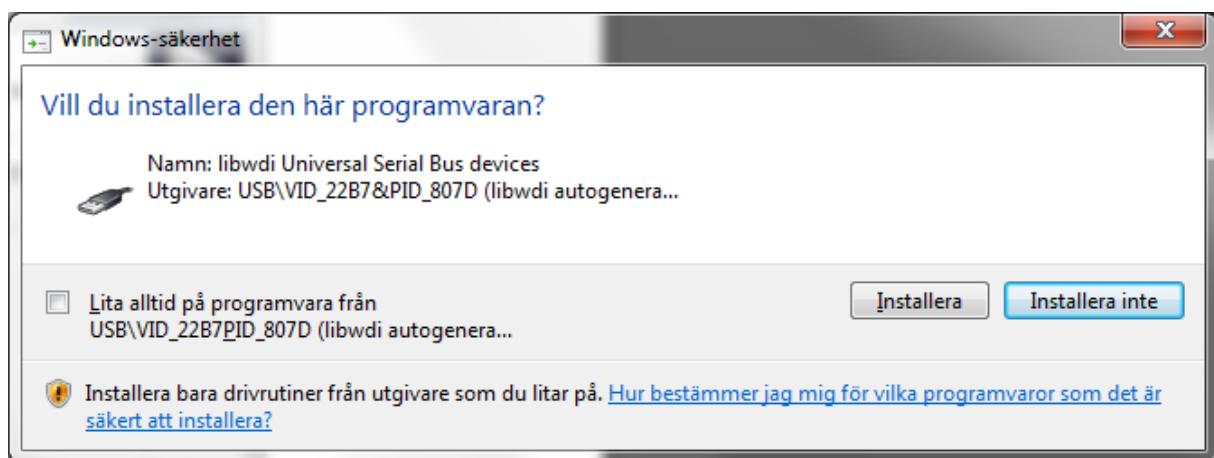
Windows-säkerhet

Vill du installera den här programvaran?

Namn: libwdi Universal Serial Bus devices
Utgivare: USB\VID_22B7&PID_807D (libwdi autogenera...

Lita alltid på programvara från USB\VID_22B7PID_807D (libwdi autogenera...

Installera

Installera inte

Installera bara drivrutiner från utgivare som du litar på. Hur bestämmer jag mig för vilka programvaror som det är säkert att installera?